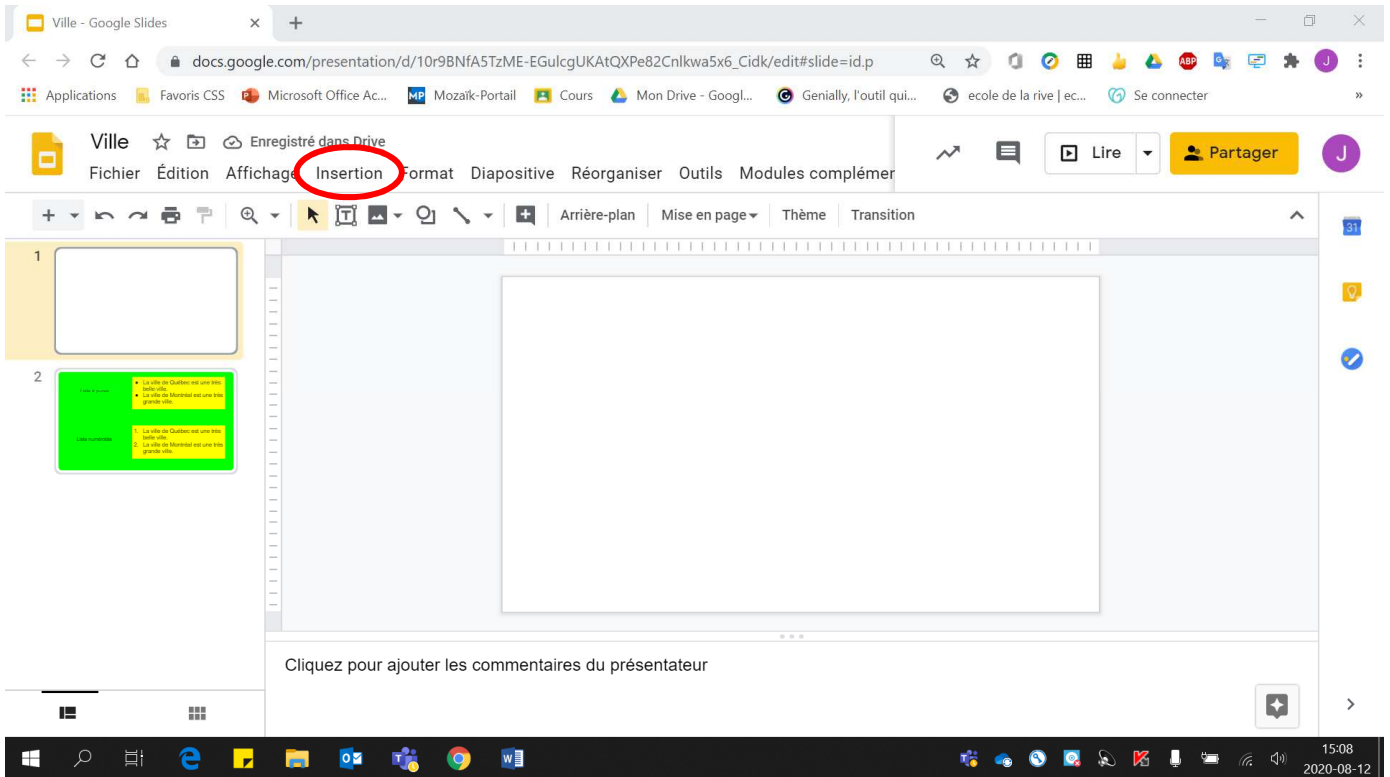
Ville - Google Slides

docs.google.com/presentation/d/10r9BNfA5TzME-EGulcgUKAtQXPe82Cnlkwa5x6_Cidk/edit#slide=id.p

Applications Favoris CSS Microsoft Office Ac... Mozaïk-Portail Cours Mon Drive - Googl... Genially, l'outil qui... ecole de la rive | ec... Se connecter

Ville Enregistré dans Drive

Fichier Édition Affichage Insertion Format Diapositive Réorganiser Outils Modules complémer

Lire Partager J

Arrière-plan Mise en page Thème Transition

1

2

Liste à puces

- La ville de Québec est une très belle ville.
- La ville de Montréal est une très grande ville.

Liste numérotée

1. La ville de Québec est une très belle ville.
2. La ville de Montréal est une très grande ville.

Cliquez pour ajouter les commentaires du présentateur

15:08
2020-08-12